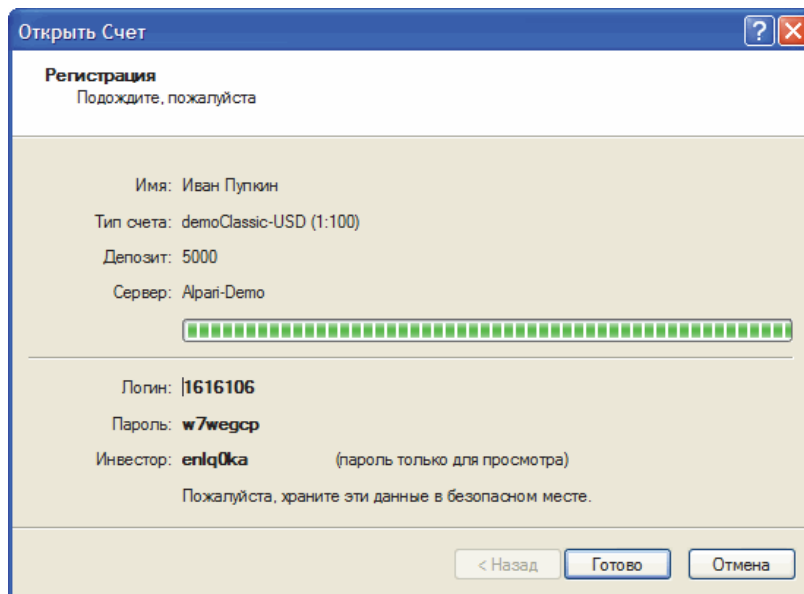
Открыть Счет

?

Регистрация
Подождите, пожалуйста

Имя: Иван Пупкин

Тип счета: demoClassic-USD (1:100)

Депозит: 5000

Сервер: Alpari-Demo

Логин: 1616106

Пароль: w7wegcp

Инвестор: enlq0ka (пароль только для просмотра)

Пожалуйста, храните эти данные в безопасном месте.

< Назад Готово Отмена